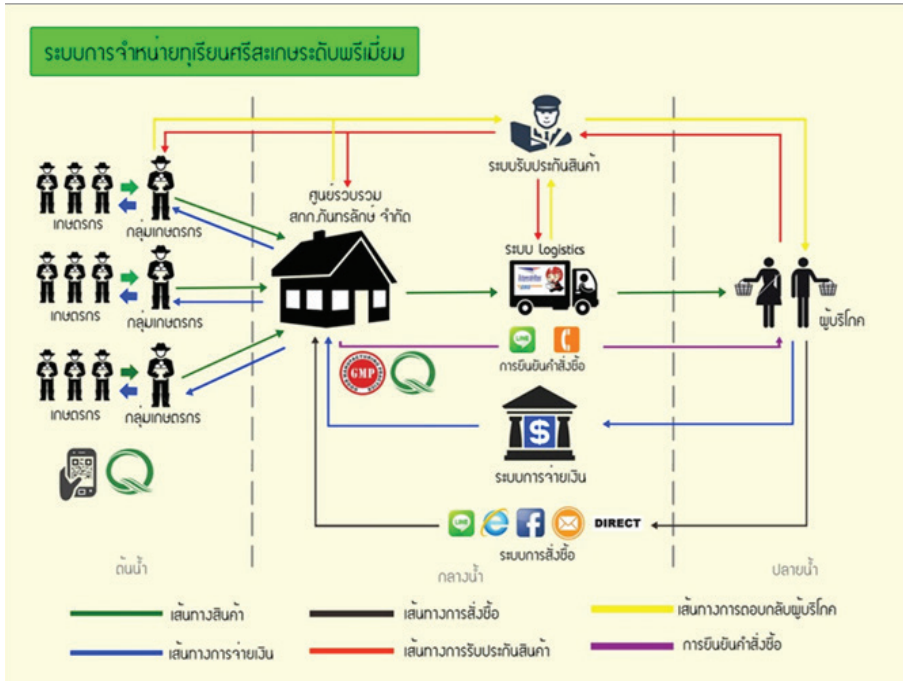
ระบบการจำหน่ายทุเรียนศรีสะเกษระดับพรีเมี่ยม

ระบบรับประกันสินค้า

ศูนย์รวบรวม สกก.ภันทรลักษ์ จำกัด

ระบบ Logistics

เกษตรกร

กลุ่มเกษตรกร

เกษตรกร

กลุ่มเกษตรกร

เกษตรกร

กลุ่มเกษตรกร

ผู้บริโภค

GMP

การยืนยันคำสั่งซื้อ

ระบบการจ่ายเงิน

DIRECT

ระบบการสั่งซื้อ

ต้นน้ำ

กลางน้ำ

ปลายน้ำ

เส้นทางสินค้า

เส้นทางการสั่งซื้อ

เส้นทางการตอบกลับผู้บริโภค

เส้นทางการจ่ายเงิน

เส้นทางการรับประกันสินค้า

การยืนยันคำสั่งซื้อ